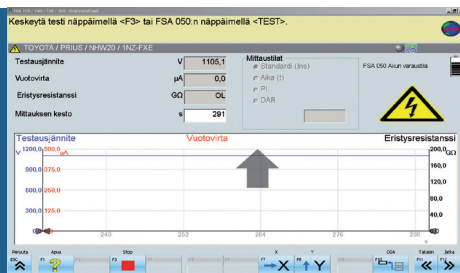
Keskeytä testi näppäimellä <F3> tai FSA 050:n näppäimellä <TEST>.

TOYOTA / PRIUS / NHW20 / 1NZ-FXE

| Testausjännite | V | 1105,1 |
|---|---|---|
| Vuotovirta | µA | 0,0 |
| Eristysresistanssi | GΩ | OL |
| Mittauksen kesto | s | 281 |

Mittaustilat
Standardi (lins)
Aika (t)
PI
DAR

FSA 050 Akun varaustila

Testausjännite
Vuotovirta
Eristysresistanssi

V 1200,0 500,0 µA
900,0 375,0
600,0 250,0
300,0 125,0

200,0 GΩ
160,0
120,0
80,0
40,0

240
252
264
276
288

Peruuta
Apua
Stop
X
Y
Takaisin
Jatka